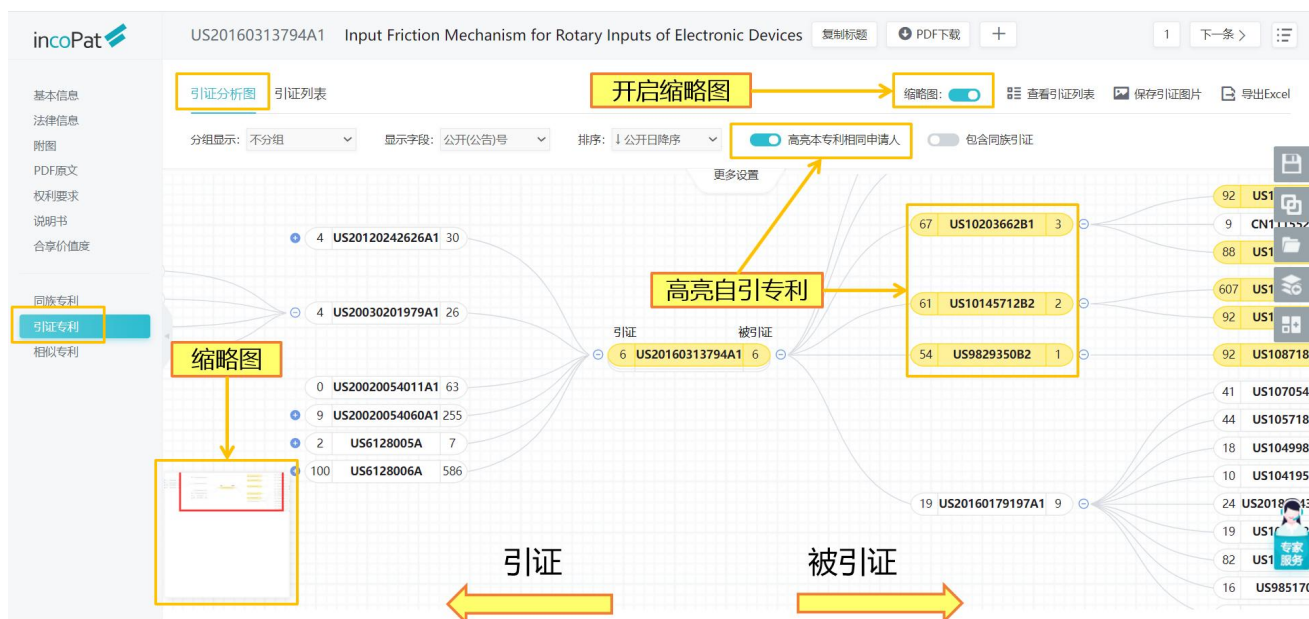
incoPat

US20160313794A1 Input Friction Mechanism for Rotary Inputs of Electronic Devices 复制标题 PDF下载 + 1 下一条 >

基本信息
法律信息
附图
PDF原文
权利要求
说明书
合享价值度

同族专利
引证专利
相似专利

引证分析图 引证列表

开启缩略图

缩略图: 查看引证列表 保存引证图片 导出Excel

分组显示: 不分组 显示字段: 公开(公告)号 排序: ↓ 公开日降序 高亮本专利相同申请人 包含同族引证

更多设置

4 US20120242626A1 30
4 US20030201979A1 26
0 US20020054011A1 63
9 US20020054060A1 255
2 US6128005A 7
100 US6128006A 586

缩略图

引证 被引证
6 US20160313794A1 6

高亮自引专利

67 US10203662B1 3
61 US10145712B2 2
54 US9829350B2 1
19 US20160179197A1 9

92 US1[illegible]
9 CN1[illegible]
88 US1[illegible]
607 US1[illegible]
92 US1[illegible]
92 US108718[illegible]
41 US107054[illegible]
44 US105718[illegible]
18 US104998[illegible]
10 US104195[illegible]
24 US2018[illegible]
19 US1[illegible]
82 US1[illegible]
16 US985170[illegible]

专家服务

引证 被引证